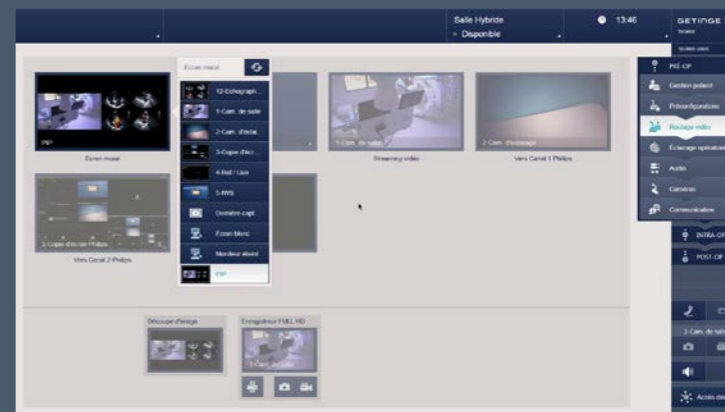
Salle Hybride
Disponible
13:46
GETINGE

Ecran mural
12 Echograph...
1-Cam. de salle
2-Cam. d'éclai...
3-Copie d'écr...
4-Ref / Live
5-PMS
Dernière capt.
Ecran blanc
Moniteur éteint
PIP

PIP
Ecran mural
1-Cam. de salle
Streaming vidéo
2-Cam. d'éclairage
Vers Canal 1 Philips
2-Copie d'écran Philips
Vers Canal 2 Philips

PRÉ-OP
Gestion patient
Préconfigurations
Routage vidéo
Éclairage opératoire
Audio
Caméras
Communication
INTRA-OP
POST-OP

Découpe d'image
Enregistreur FULL HD
1-Cam. de salle
1-Cam. de salle